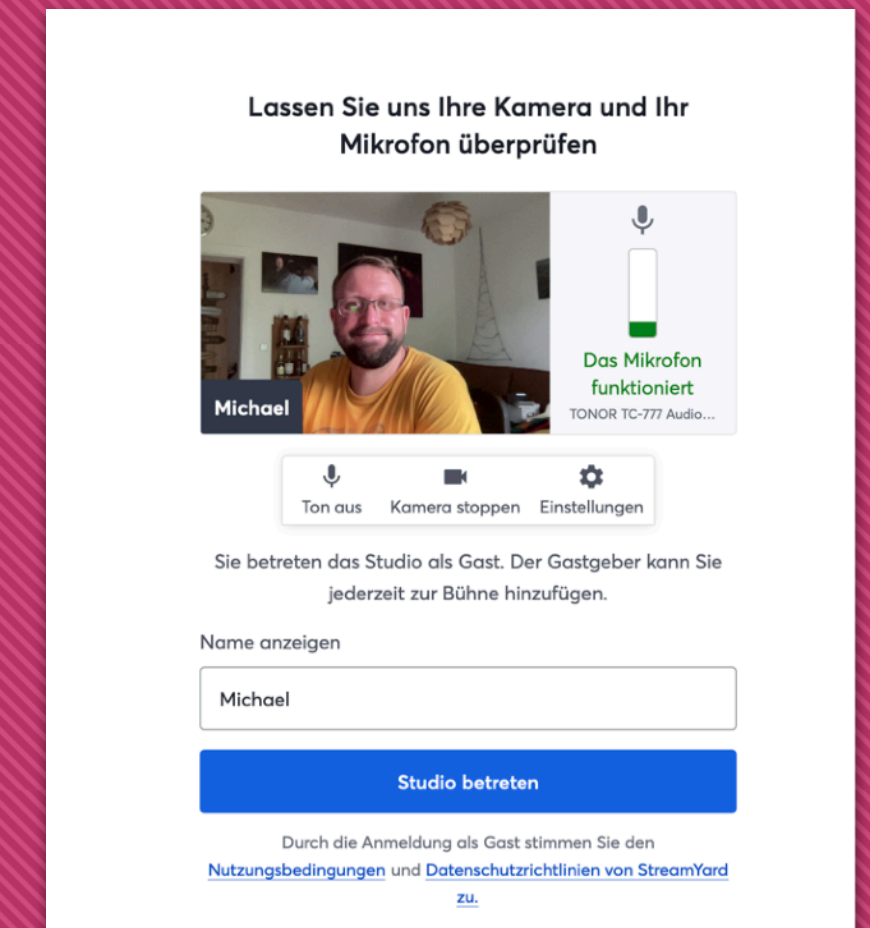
Lassen Sie uns Ihre Kamera und Ihr Mikrofon überprüfen

Michael

Das Mikrofon funktioniert

TONOR TC-777 Audio...

Ton aus

Kamera stoppen

Einstellungen

Sie betreten das Studio als Gast. Der Gastgeber kann Sie jederzeit zur Bühne hinzufügen.

Name anzeigen

Michael

Studio betreten

Durch die Anmeldung als Gast stimmen Sie den Nutzungsbedingungen und Datenschutzrichtlinien von StreamYard zu.